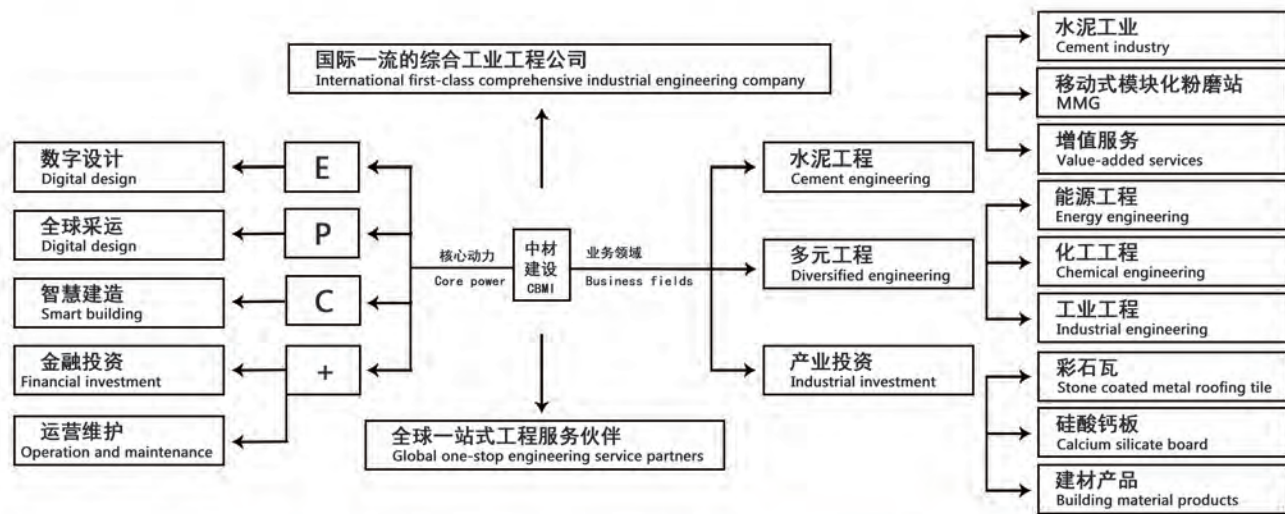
国际一流的综合工业工程公司
International first-class comprehensive industrial engineering company

数字设计
Digital design

全球采运
Digital design

智慧建造
Smart building

金融投资
Financial investment

运营维护
Operation and maintenance

E

P

C

+

核心动力
Core power

中材
建设
CBMI

业务领域
Business fields

全球一站式工程服务伙伴
Global one-stop engineering service partners

水泥工程
Cement engineering

多元工程
Diversified engineering

产业投资
Industrial investment

水泥工业
Cement industry

移动式模块化粉磨站
MMG

增值服务
Value-added services

能源工程
Energy engineering

化工工程
Chemical engineering

工业工程
Industrial engineering

彩石瓦
Stone coated metal roofing tile

硅酸钙板
Calcium silicate board

建材产品
Building material products